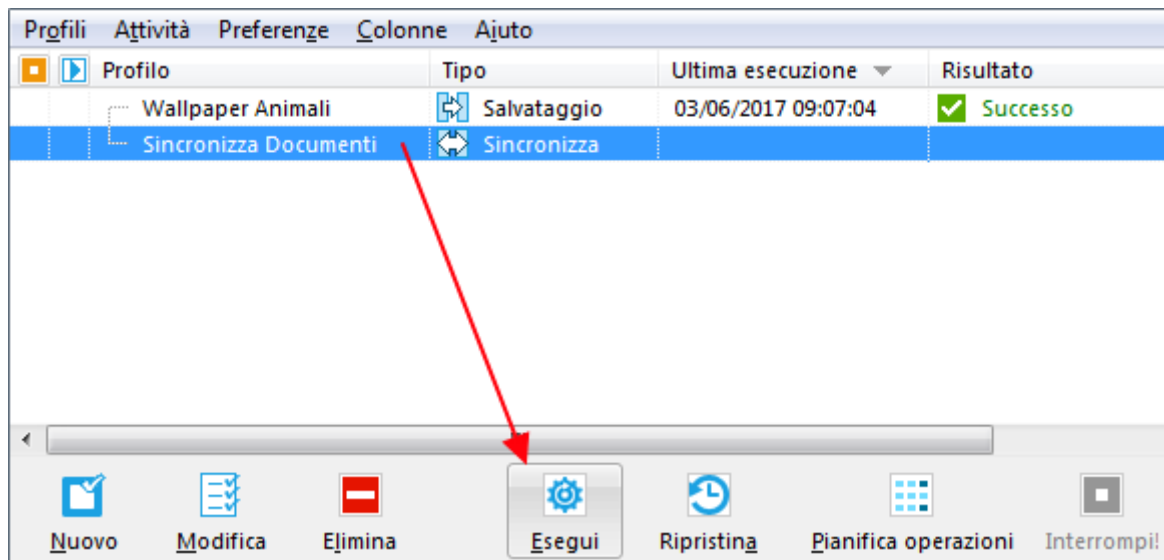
Profili Attività Preferenze Colonne Aiuto

| Profilo | Tipo | Ultima esecuzione | Risultato |
|---|---|---|---|
| Wallpaper Animali | Salvataggio | 03/06/2017 09:07:04 | Successo |
| Sincronizza Documenti | Sincronizza | | |

Nuovo Modifica Elimina Esegui Ripristina Pianifica operazioni Interrompi!